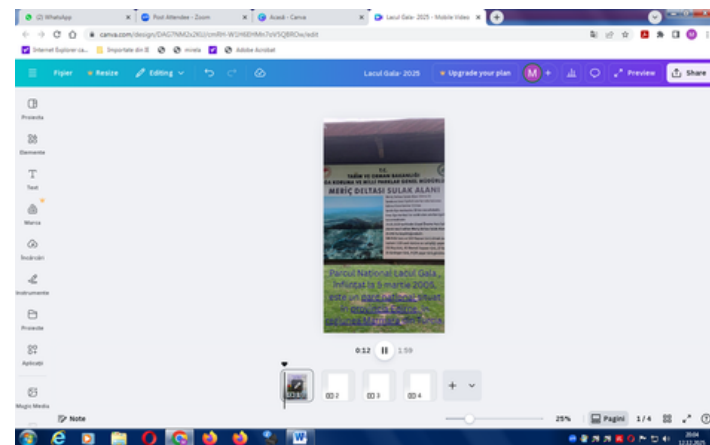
(2) WhatsApp
Post Attendee - Zoom
Acasă - Canva
Lacul Gala- 2025 - Mobile Video
canva.com/design/DAG7NM2s26U/cmRH-W1H6tHMn7oVSQBROw/edit
Internet Explorer ca...
Importate din IE
mirela
Adobe Acrobat
Fişier
Resize
Editing
Lacul Gala- 2025
Upgrade your plan
M
Preview
Share
Proiecte
Elemente
Text
Marcă
Încărcări
Instrumente
Proiecte
Aplicații
Magic Media
T.C.
TARIM VE ORMAN BAKANLIĞI
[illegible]
MERİÇ DELTASI SULAK ALANI
Parcul Național Lacul Gala, înființat la 5 martie 2005, este un parc național situat în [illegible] Turcia, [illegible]
0:12
1:59
2
3
4
Note
25%
Pagini
1 / 4